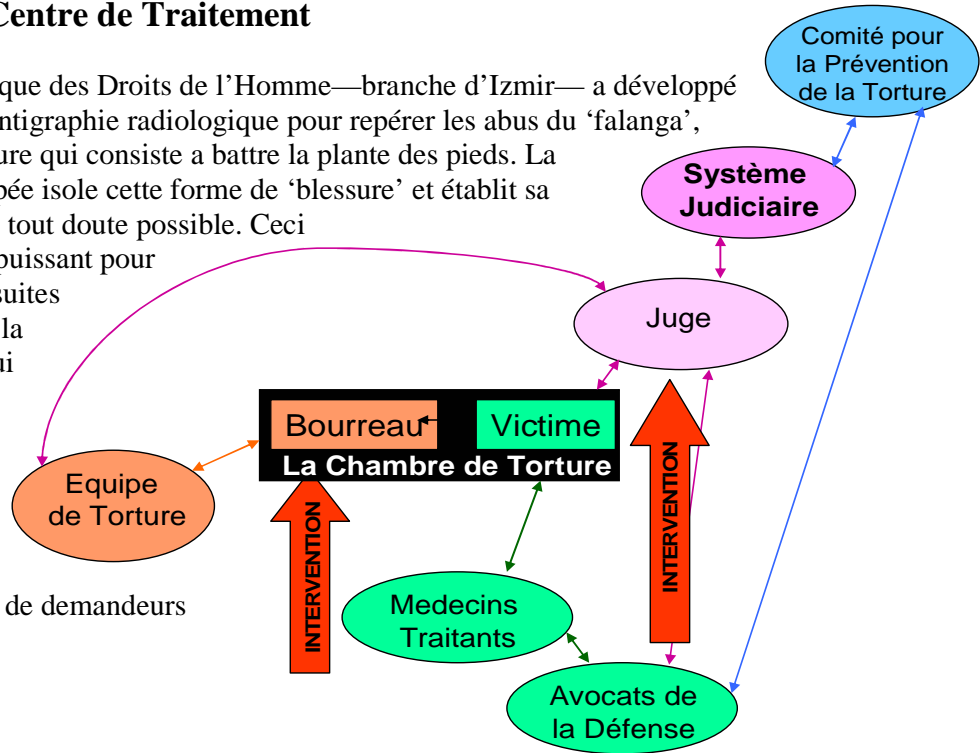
Centre de Traitement

que des Droits de l'Homme—branche d'Izmir— a développé ntigraphie radiologique pour repérer les abus du 'falanga', ure qui consiste a battre la plante des pieds. La pée isole cette forme de 'blessure' et établit sa tout doute possible. Ceci puissant pour suites la ui

de demandeurs

Comité pour la Prévention de la Torture

Système Judiciaire

Juge

Bourreau

Victime

La Chambre de Torture

Equipe de Torture

INTERVENTION

INTERVENTION

Medecins Traitants

Avocats de la Défense